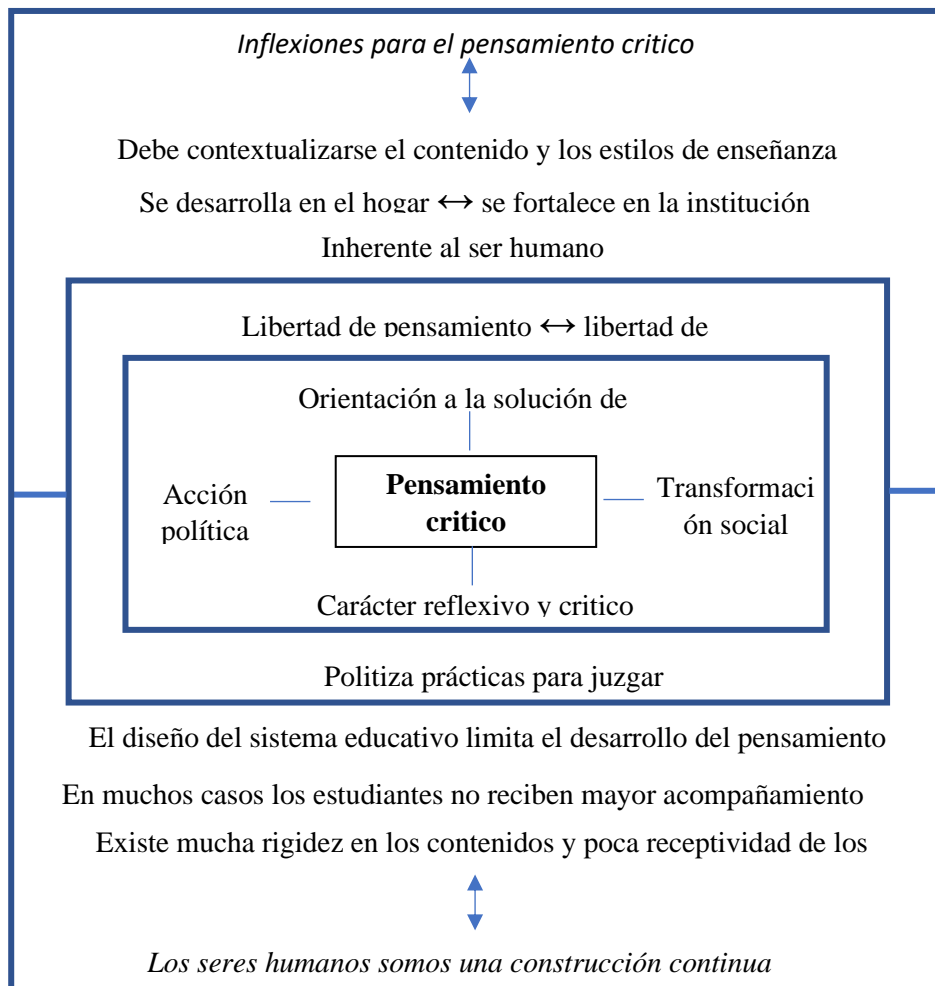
Inflexiones para el pensamiento critico

Debe contextualizarse el contenido y los estilos de enseñanza

Se desarrolla en el hogar ↔ se fortalece en la institución

Inherente al ser humano

Libertad de pensamiento ↔ libertad de

Orientación a la solución de

Acción política

Pensamiento critico

Transformación social

Carácter reflexivo y critico

Politiza prácticas para juzgar

El diseño del sistema educativo limita el desarrollo del pensamiento

En muchos casos los estudiantes no reciben mayor acompañamiento

Existe mucha rigidez en los contenidos y poca receptividad de los

Los seres humanos somos una construcción continua